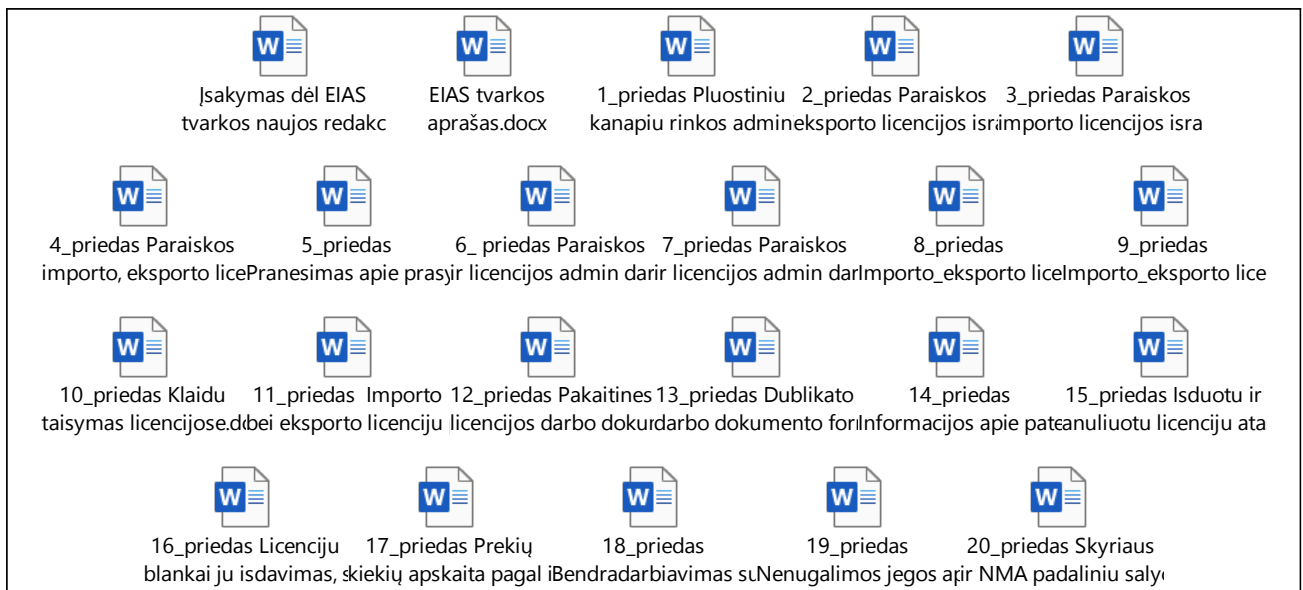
Įsakymas dėl EIAS tvarkos naujos redakc

EIAS tvarkos aprašas.docx

1_priedas Pluostiniu kanapiu rinkos admin

2_priedas Paraiskos eksporto licencijos isr

3_priedas Paraiskos importo licencijos isra

4_priedas Paraiskos importo, eksporto lice

5_priedas Pranesimas apie pras

6_ priedas Paraiskos ir licencijos admin dar

7_priedas Paraiskos ir licencijos admin dar

8_priedas Importo_eksporto lice

9_priedas Importo_eksporto lice

10_priedas Klaidu taisymas licencijose.d

11_priedas Importo bei eksporto licenciju

12_priedas Pakaitines licencijos darbo doku

13_priedas Dublikato darbo dokumento for

14_priedas Informacijos apie pat

15_priedas Isduotu ir anuliuotu licenciju ata

16_priedas Licenciju blankai ju isdavimas,

17_priedas Prekių kiekių apskaita pagal i

18_priedas Bendradarbiavimas su

19_priedas Nenugalimos jegos ap

20_priedas Skyriaus ir NMA padaliniu saly